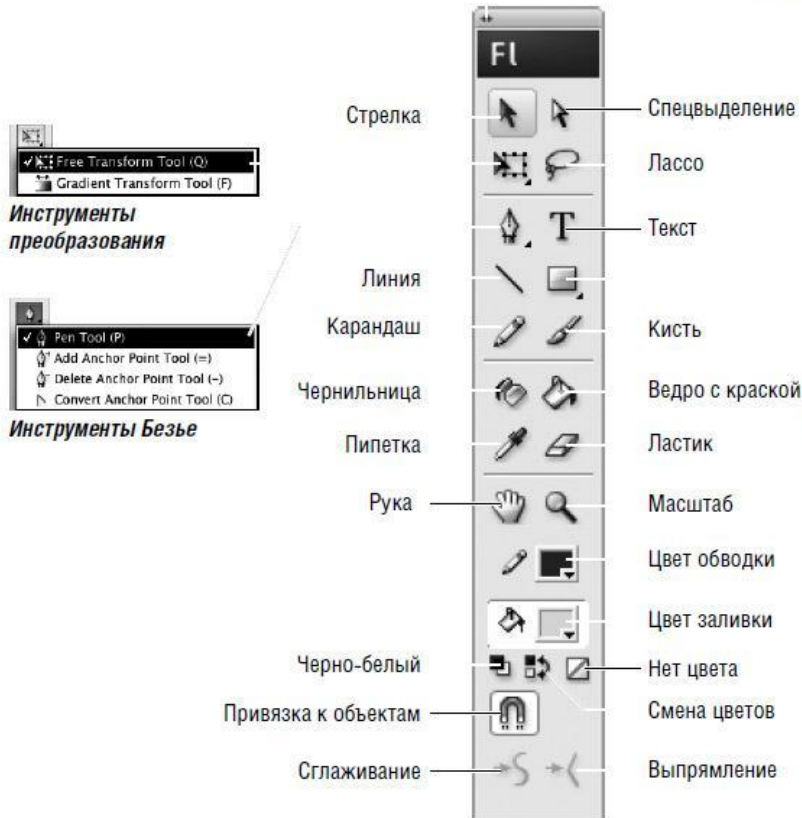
Free Transform Tool (Q)
Gradient Transform Tool (F)
Инструменты преобразования

Pen Tool (P)
Add Anchor Point Tool (=)
Delete Anchor Point Tool (–)
Convert Anchor Point Tool (C)
Инструменты Безье

Fl

Стрелка
Спецвыделение
Лассо
Текст
Линия
Карандаш
Кисть
Чернильница
Ведро с краской
Пипетка
Ластик
Рука
Масштаб
Цвет обводки
Цвет заливки
Черно-белый
Нет цвета
Привязка к объектам
Смена цветов
Сглаживание
Выпрямление